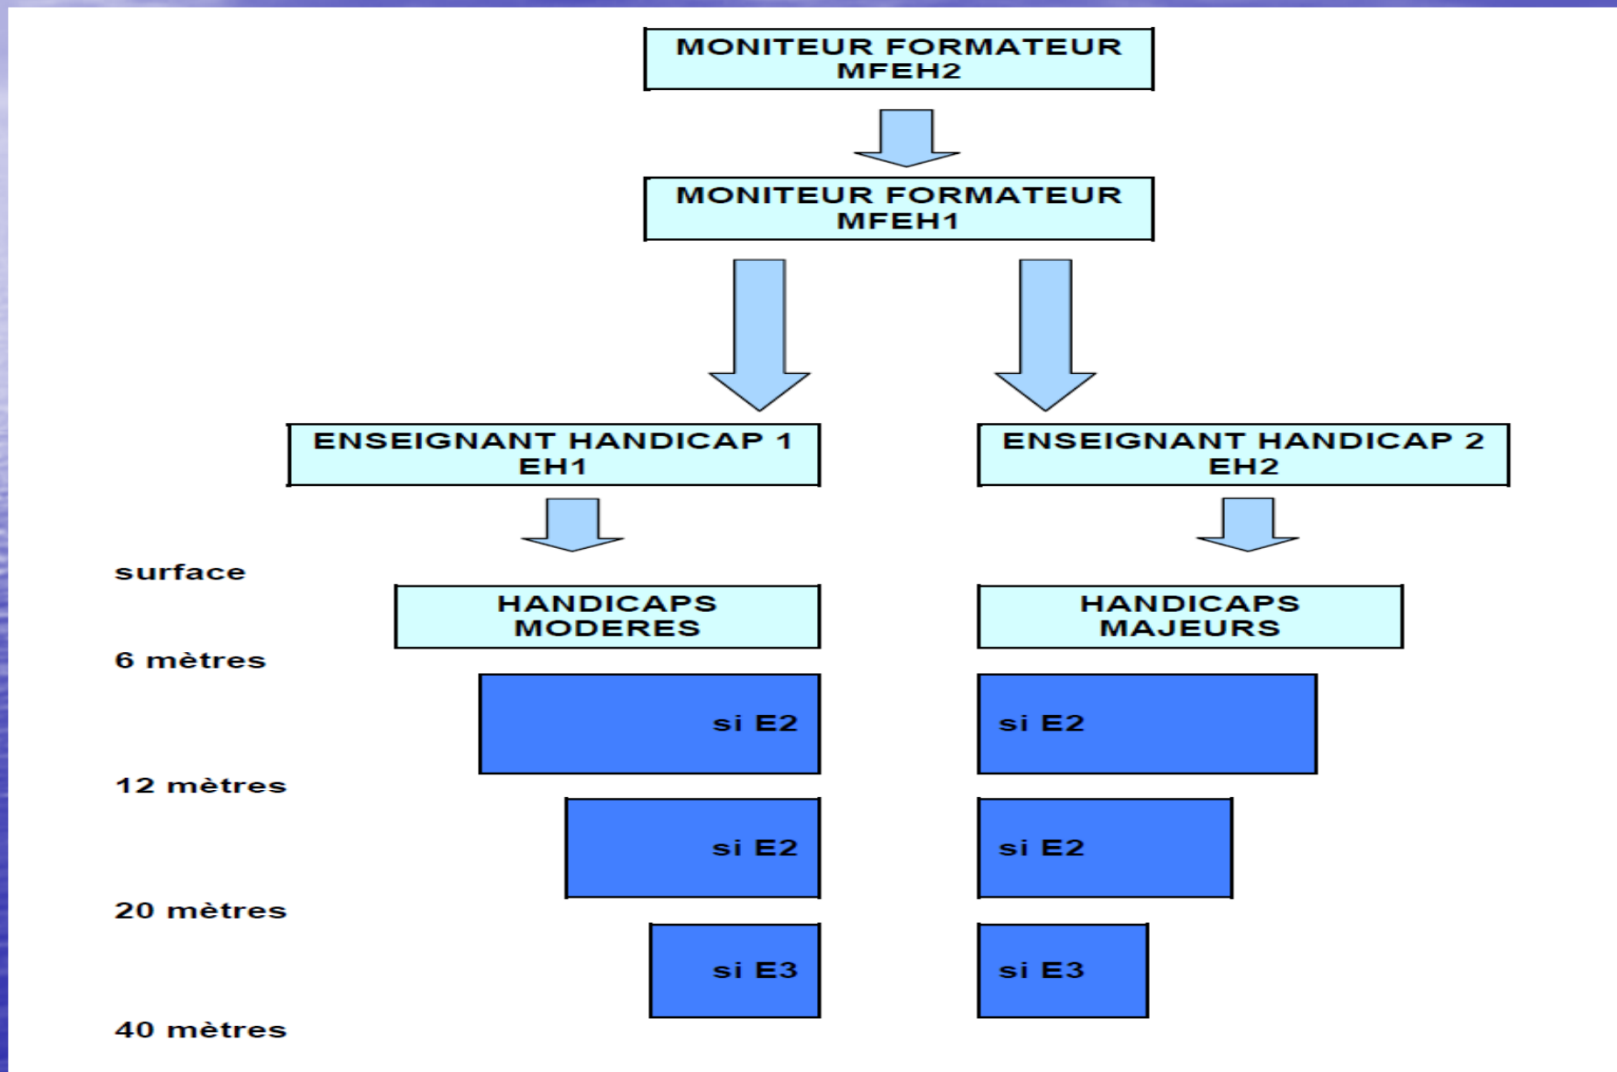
MONITEUR FORMATEUR
MFEH2

MONITEUR FORMATEUR
MFEH1

ENSEIGNANT HANDICAP 1
EH1

ENSEIGNANT HANDICAP 2
EH2

surface

HANDICAPS
MODERES

HANDICAPS
MAJEURS

6 mètres

si E2

si E2

12 mètres

si E2

si E2

20 mètres

si E3

si E3

40 mètres